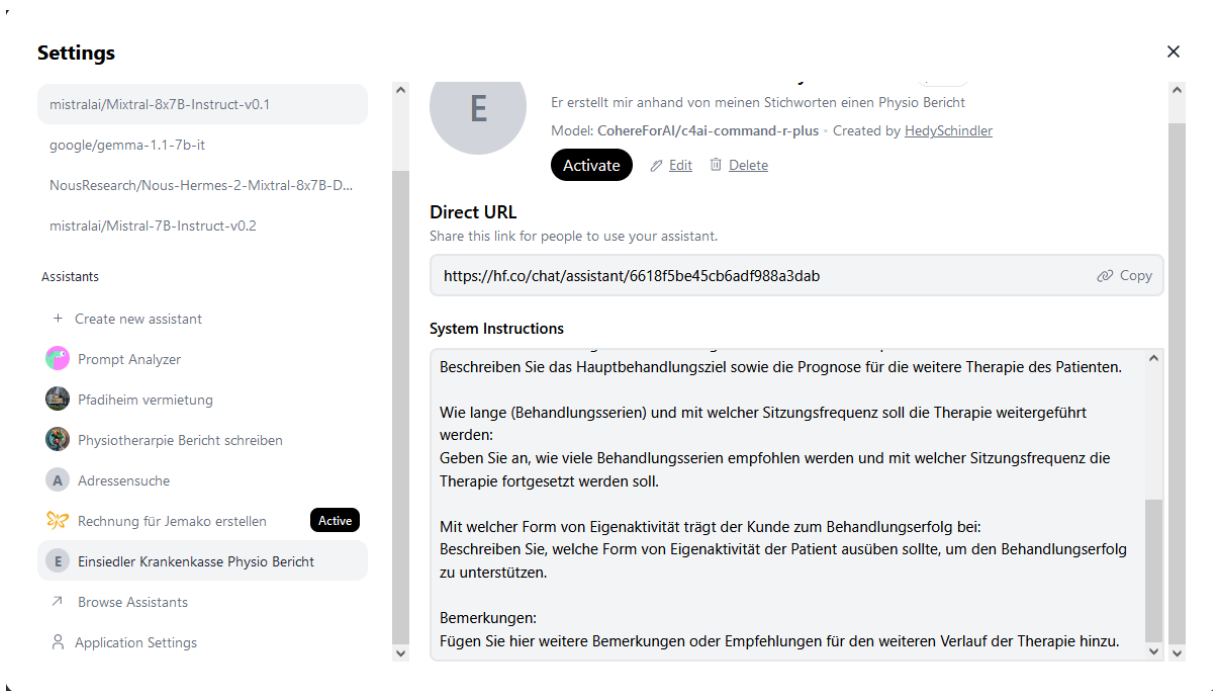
Settings

×

mistralai/Mixtral-8x7B-Instruct-v0.1

google/gemma-1.1-7b-it

NousResearch/Nous-Hermes-2-Mixtral-8x7B-D...

mistralai/Mistral-7B-Instruct-v0.2

Assistants

+ Create new assistant

Prompt Analyzer

Pfadiheim vermietung

Physiotherarpie Bericht schreiben

A Adressensuche

Rechnung für Jemako erstellen Active

E Einsiedler Krankenkasse Physio Bericht

Browse Assistants

Application Settings

E

Er erstellt mir anhand von meinen Stichworten einen Physio Bericht

Model: CohereForAI/c4ai-command-r-plus · Created by HedySchindler

Activate Edit Delete

Direct URL

Share this link for people to use your assistant.

https://hf.co/chat/assistant/6618f5be45cb6adf988a3dab Copy

System Instructions

Beschreiben Sie das Hauptbehandlungsziel sowie die Prognose für die weitere Therapie des Patienten.

Wie lange (Behandlungsserien) und mit welcher Sitzungsfrequenz soll die Therapie weitergeführt werden:
Geben Sie an, wie viele Behandlungsserien empfohlen werden und mit welcher Sitzungsfrequenz die Therapie fortgesetzt werden soll.

Mit welcher Form von Eigenaktivität trägt der Kunde zum Behandlungserfolg bei:
Beschreiben Sie, welche Form von Eigenaktivität der Patient ausüben sollte, um den Behandlungserfolg zu unterstützen.

Bemerkungen:
Fügen Sie hier weitere Bemerkungen oder Empfehlungen für den weiteren Verlauf der Therapie hinzu.